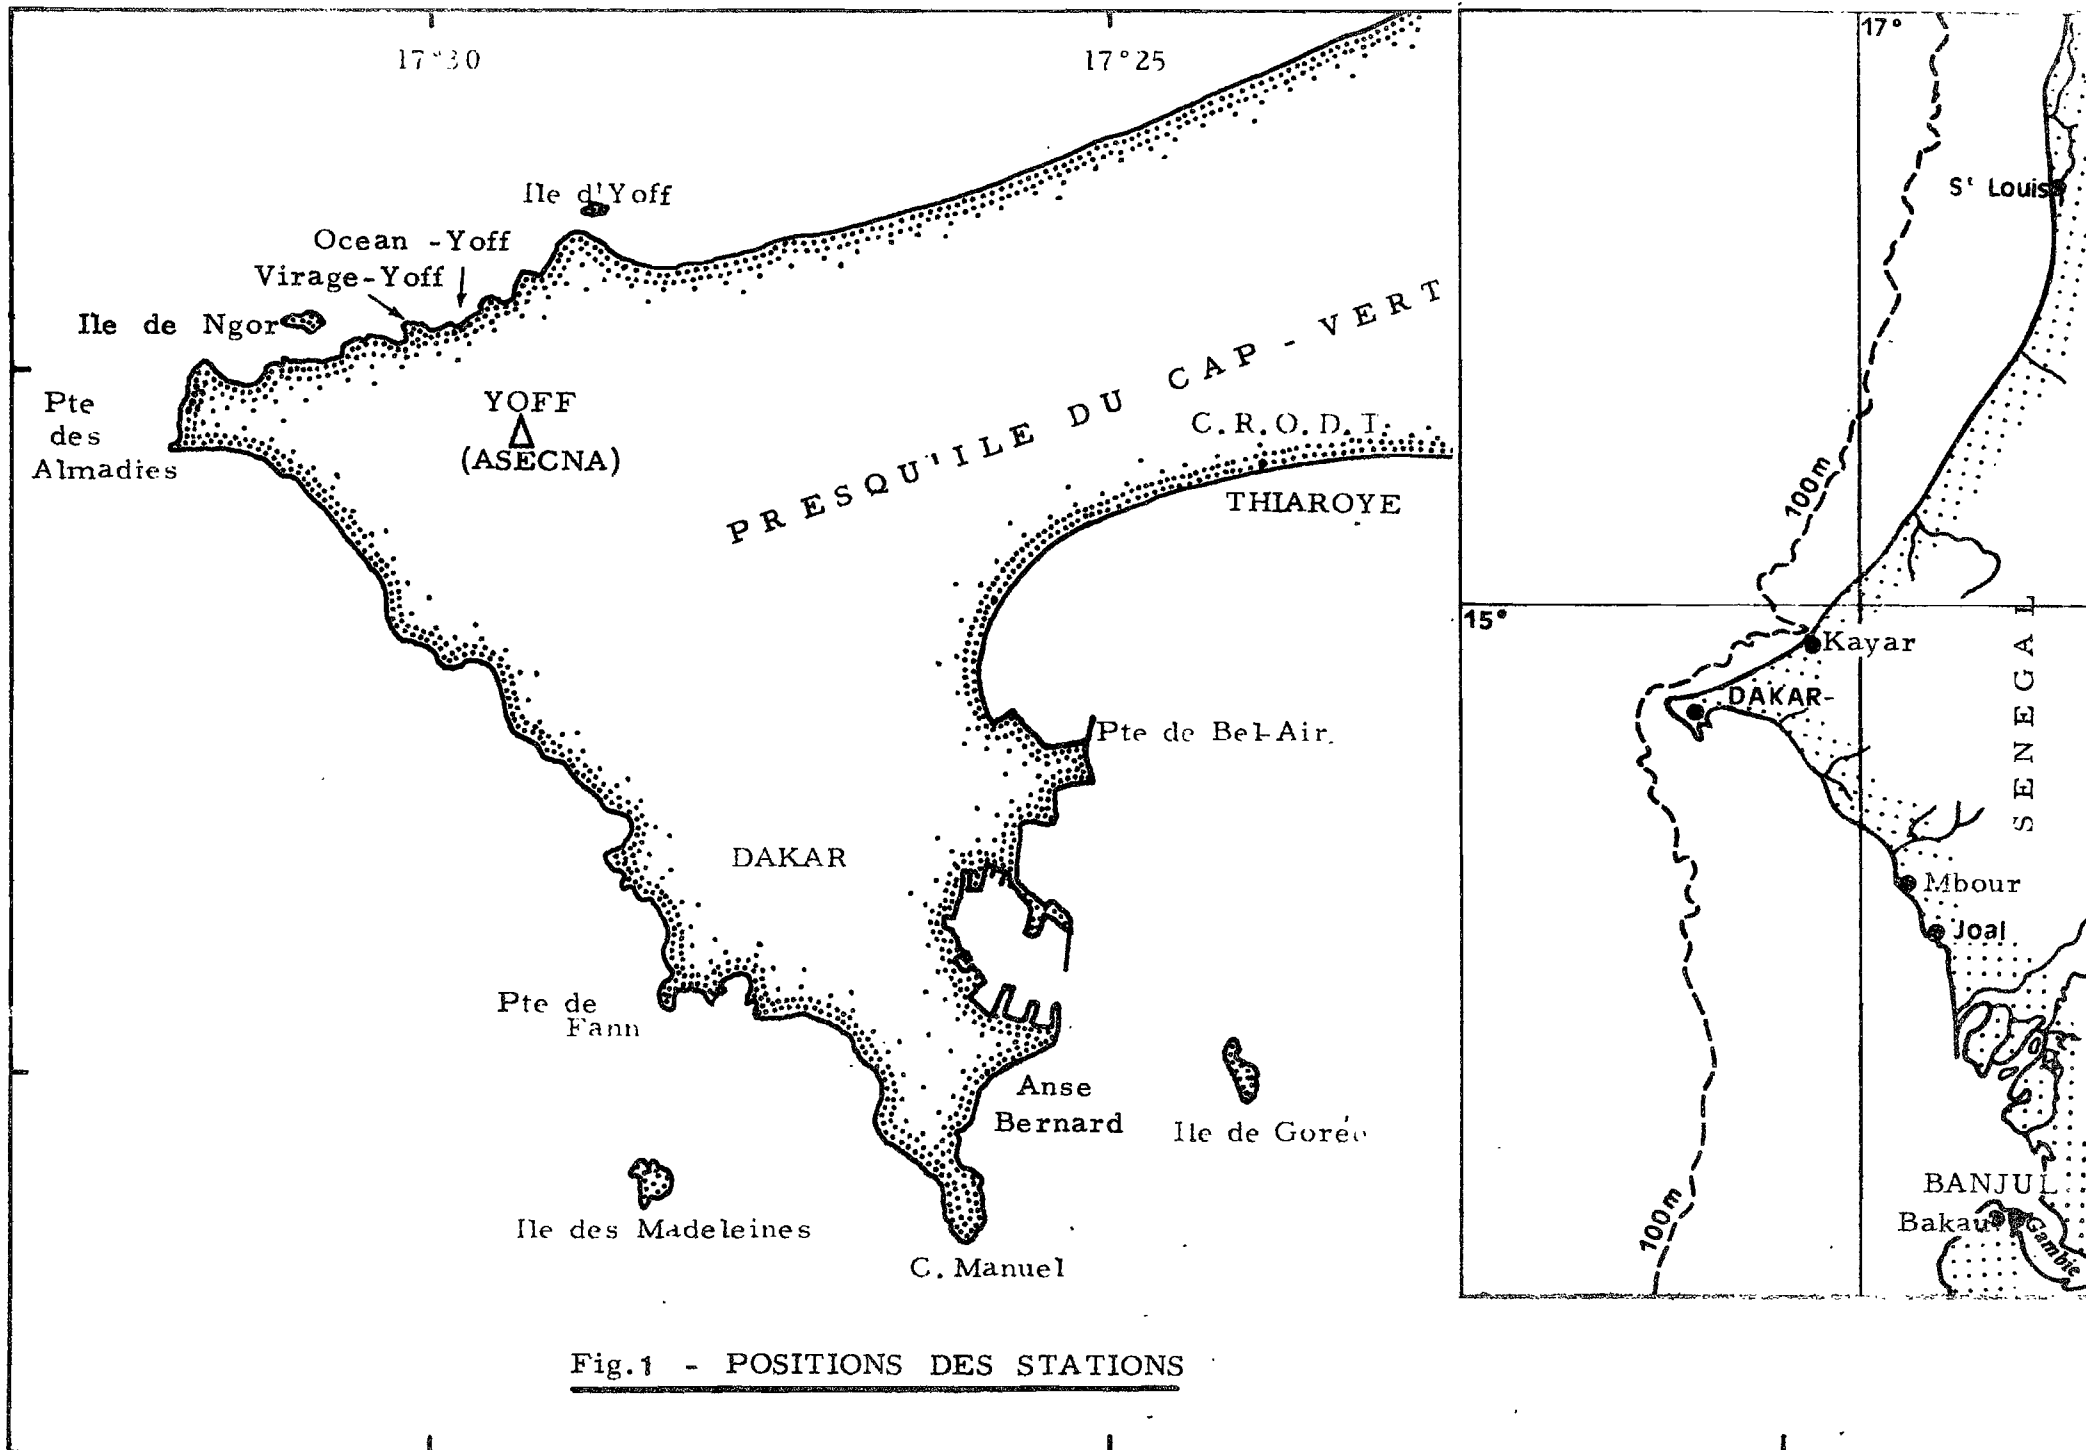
17°30

17°25

Ile d'Yoff

Ocean -Yoff

Virage-Yoff

Ile de Ngor

Pte des Almadies

YOFF
(ASECNA)

PRESQU'ILE DU CAP-VERT

C.R.O.D.T.

THIAROYE

Pte de Bel-Air.

DAKAR

Pte de Fann

Anse Bernard

Ile de Gorée

Ile des Madeleines

C. Manuel

Fig.1 - POSITIONS DES STATIONS

17°

S$^t$ Louis

100m

15°

Kayar

DAKAR

SENEGAL

Mbour

Joal

100m

BANJUL

Bakau

Gambie